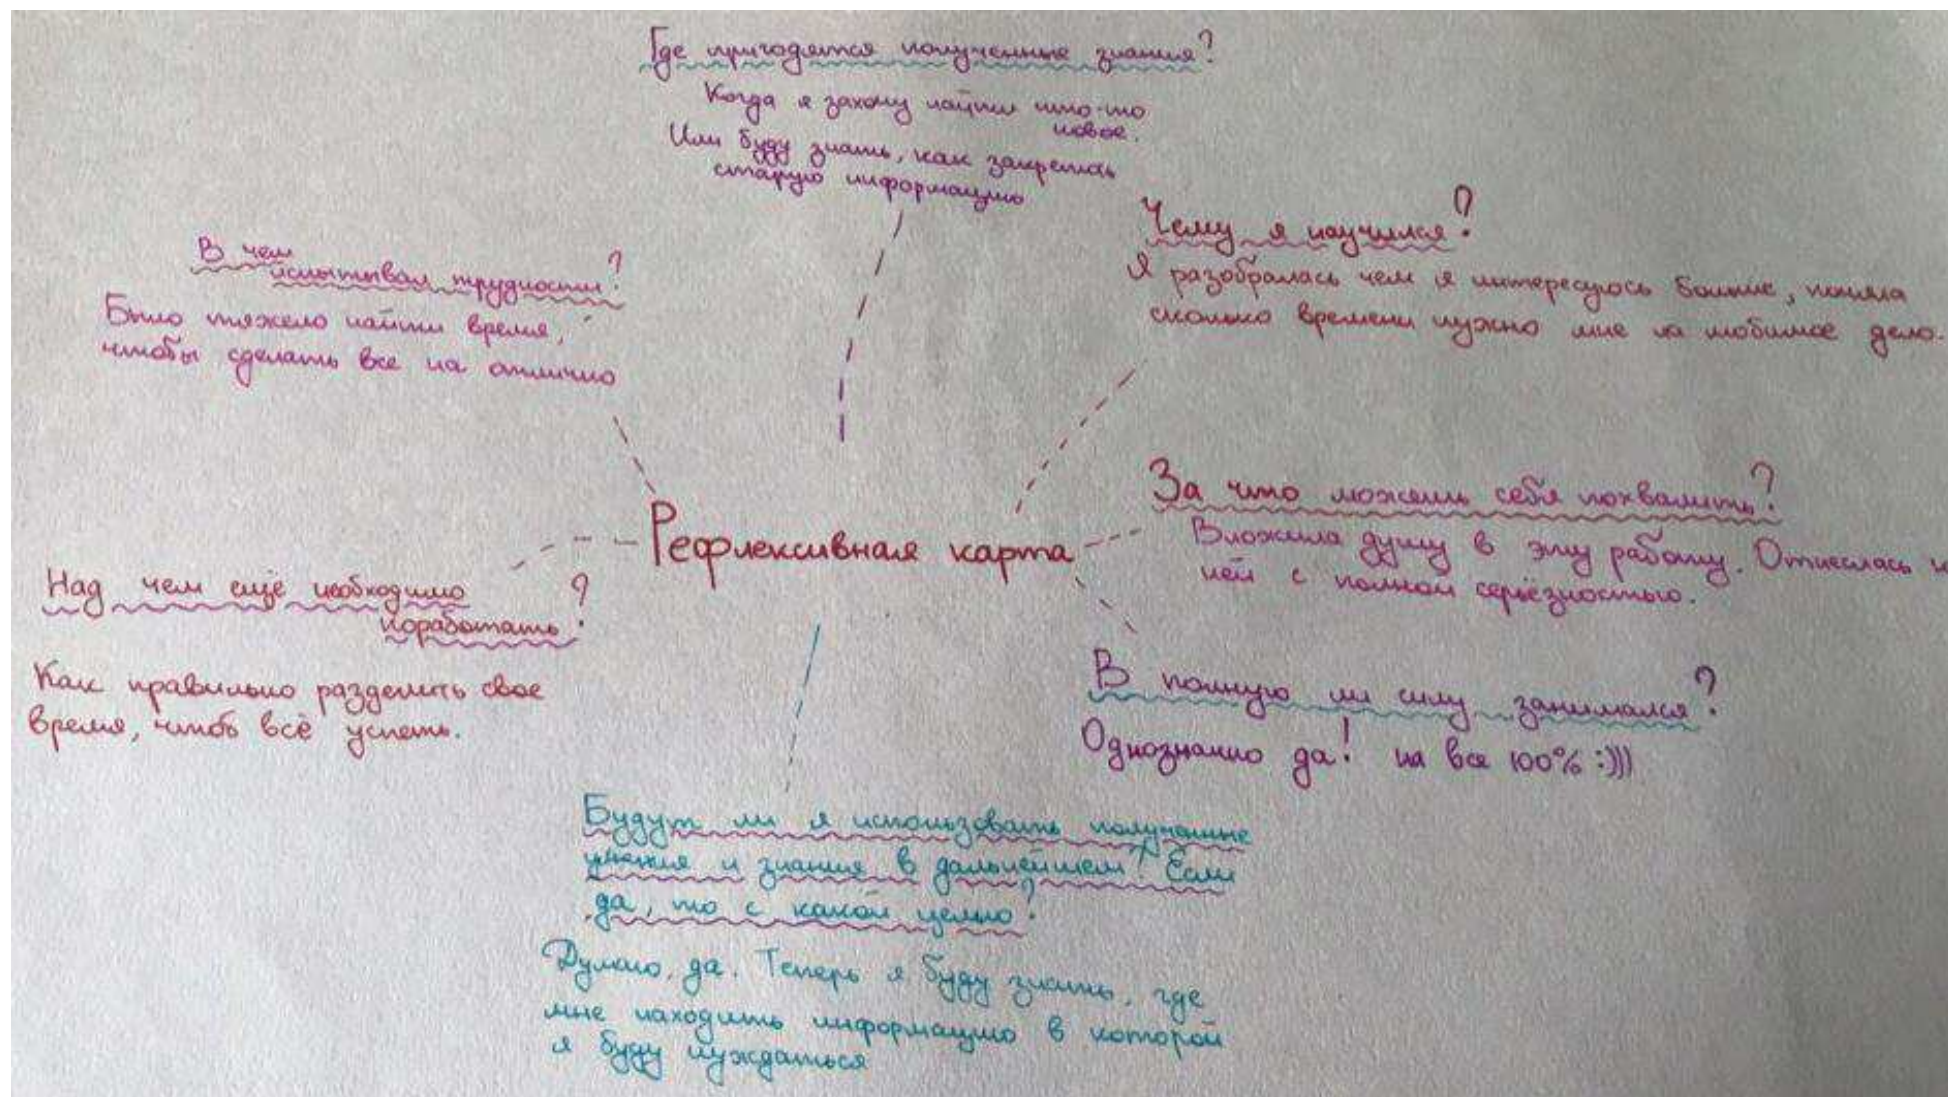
Где пригодятся полученные знания?
Когда я захочу найти что-то новое.
Или буду знать, как запретить старую информацию

Чему я научился?
Я разобралась чем я интересуюсь больше, поняла сколько времени нужно мне на любимое дело.

В чем испытывал трудности?
Было тяжело найти время, чтобы сделать все на отлично

Рефлексивная карта

За что можешь себя похвалить?
Вложила душу в эту работу. Отнеслась к ней с полной серьёзностью.

Над чем еще необходимо поработать?
Как правильно разделить свое время, чтоб всё успеть.

В полную ли силу занимался?
Однозначно да! на все 100% :)))

Будут ли я использовать полученные умения и знания в дальнейшем? Если да, то с какой целью?
Думаю, да. Теперь я буду знать, где мне находить информацию в которой я буду нуждаться